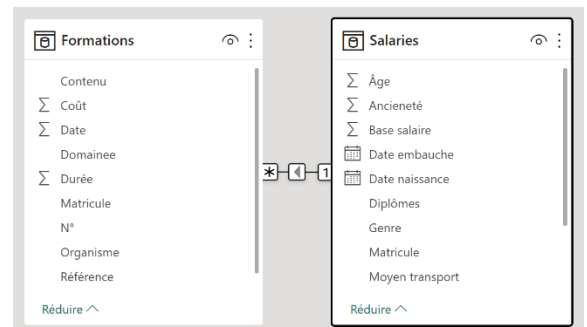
Formations

Contenu
∑ Coût
∑ Date
Domainee
∑ Durée
Matricule
N°
Organisme
Référence

Réduire ^

*

1

Salaries

∑ Âge
∑ Ancieneté
∑ Base salaire
Date embauche
Date naissance
Diplômes
Genre
Matricule
Moyen transport

Réduire ^